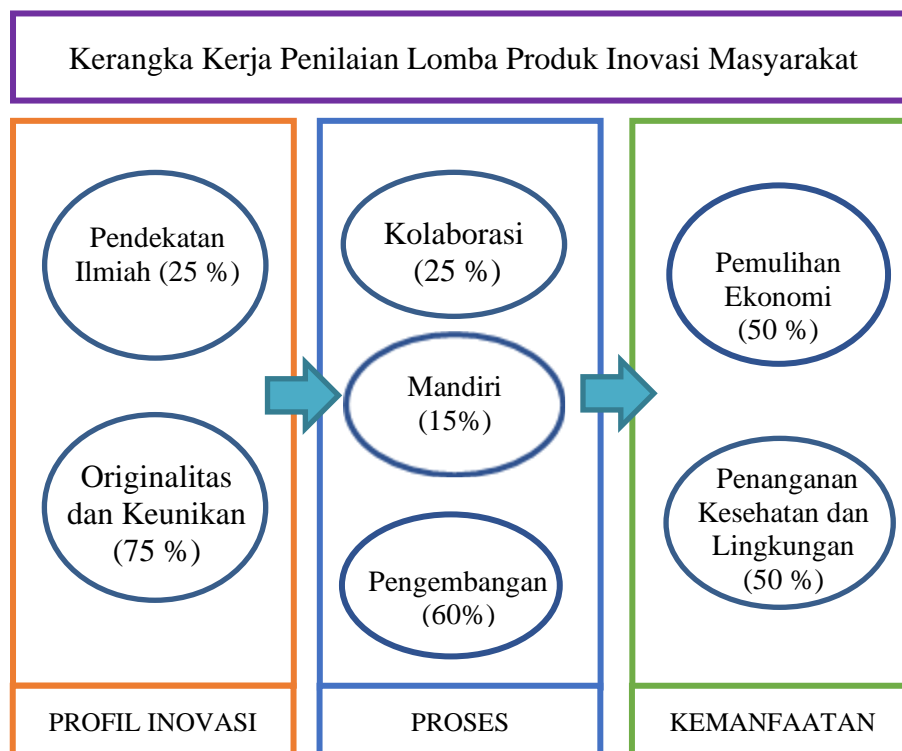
Kerangka Kerja Penilaian Lomba Produk Inovasi Masyarakat

Pendekatan Ilmiah (25 %)

Originalitas dan Keunikan (75 %)

PROFIL INOVASI

Kolaborasi (25 %)

Mandiri (15%)

Pengembangan (60%)

PROSES

Pemulihan Ekonomi (50 %)

Penanganan Kesehatan dan Lingkungan (50 %)

KEMANFAATAN